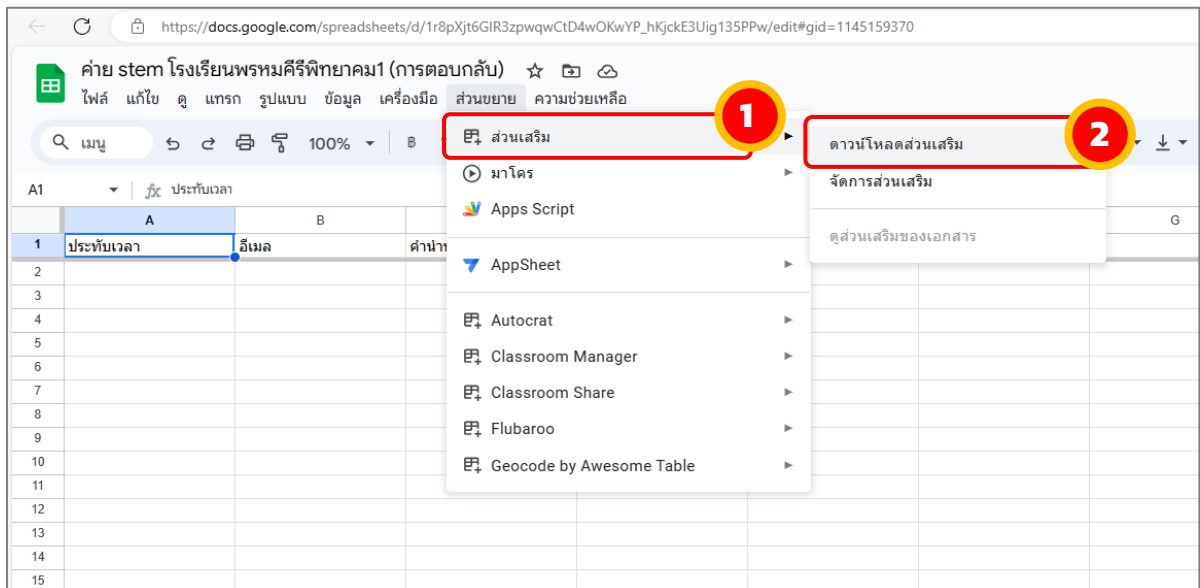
https://docs.google.com/spreadsheets/d/1r8pXjt6GIR3zpwqwCtD4wOKwYP_hKjckE3Uig135PPw/edit#gid=1145159370

ค่าย stem โรงเรียนพรหมคีรีพิทยาคม1 (การตอบกลับ)

ไฟล์ แก้ไข ดู แทรก รูปแบบ ข้อมูล เครื่องมือ ส่วนขยาย ความช่วยเหลือ

เมนู 100% B

A1 ประทับเวลา

| | A | B | |
|---|---|---|---|
| 1 | ประทับเวลา | อีเมล | คำนำ |
| 2 | | | |
| 3 | | | |
| 4 | | | |
| 5 | | | |
| 6 | | | |
| 7 | | | |
| 8 | | | |
| 9 | | | |
| 10 | | | |
| 11 | | | |
| 12 | | | |
| 13 | | | |
| 14 | | | |
| 15 | | | |

G

1

ส่วนเสริม

มาโคร

Apps Script

AppSheet

Autocrat

Classroom Manager

Classroom Share

Flubaroo

Geocode by Awesome Table

2

ดาวน์โหลดส่วนเสริม

จัดการส่วนเสริม

ดูส่วนเสริมของเอกสาร